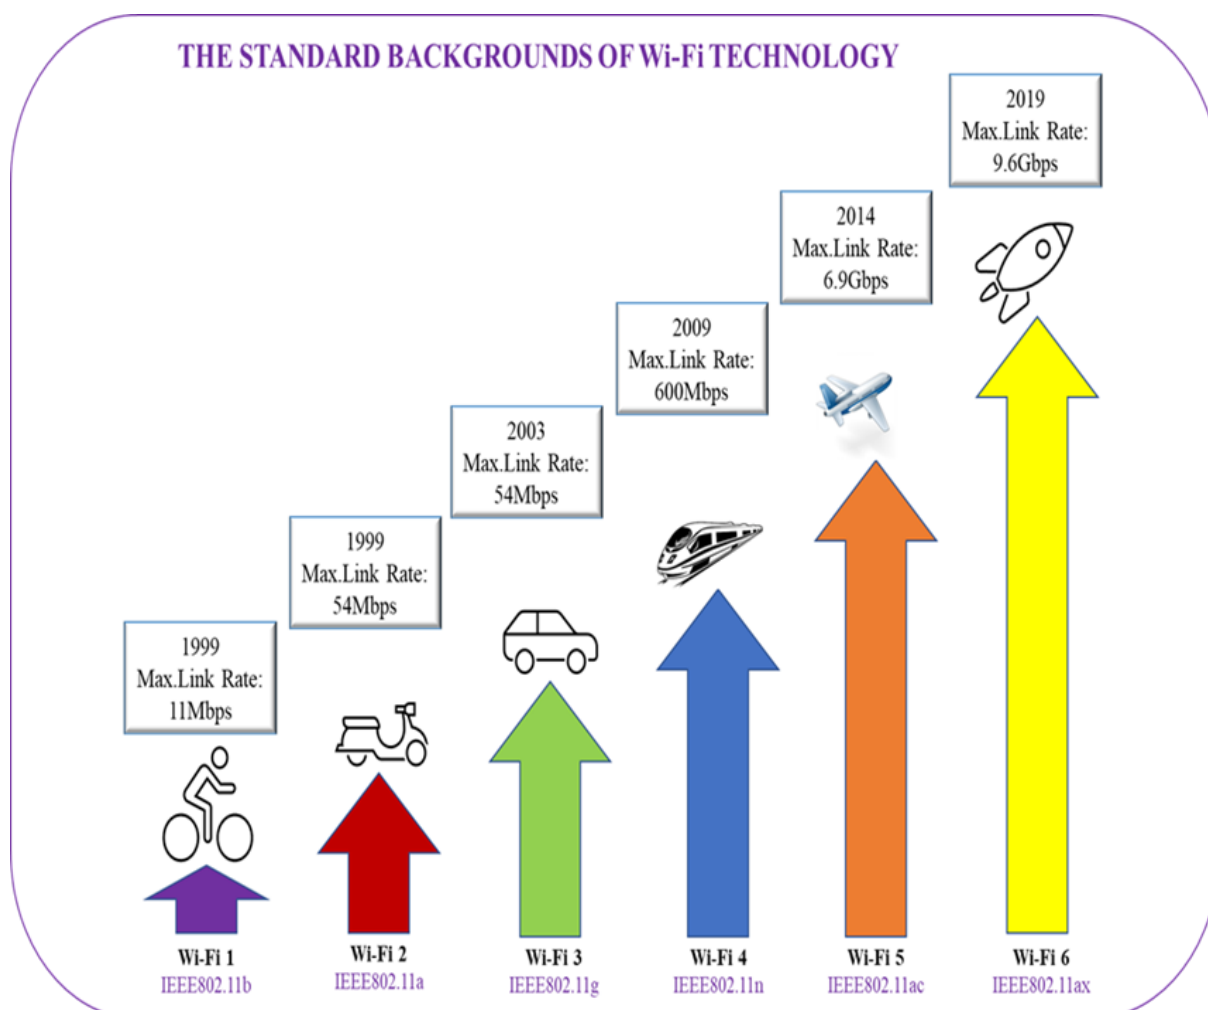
THE STANDARD BACKGROUNDS OF Wi-Fi TECHNOLOGY

2019
Max.Link Rate:
9.6Gbps

2014
Max.Link Rate:
6.9Gbps

2009
Max.Link Rate:
600Mbps

2003
Max.Link Rate:
54Mbps

1999
Max.Link Rate:
54Mbps

1999
Max.Link Rate:
11Mbps

Wi-Fi 1
IEEE802.11b

Wi-Fi 2
IEEE802.11a

Wi-Fi 3
IEEE802.11g

Wi-Fi 4
IEEE802.11n

Wi-Fi 5
IEEE802.11ac

Wi-Fi 6
IEEE802.11ax